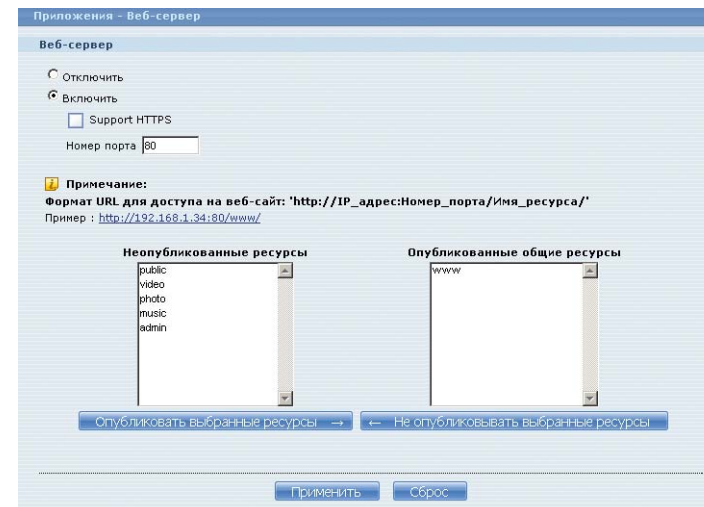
Приложения - Веб-сервер

Веб-сервер

Отключить

Включить

Support HTTPS

Номер порта 80

Примечание:

Формат URL для доступа на веб-сайт: 'http://IP_адрес:Номер_порта/Имя_ресурса/'

Пример : http://192.168.1.34:80/www/

| Неопубликованные ресурсы | Опубликованные общие ресурсы |
|---|---|
| public | www |
| video | |
| photo | |
| music | |
| admin | |

Опубликовать выбранные ресурсы →

← Не опубликовывать выбранные ресурсы

Применить

Сброс